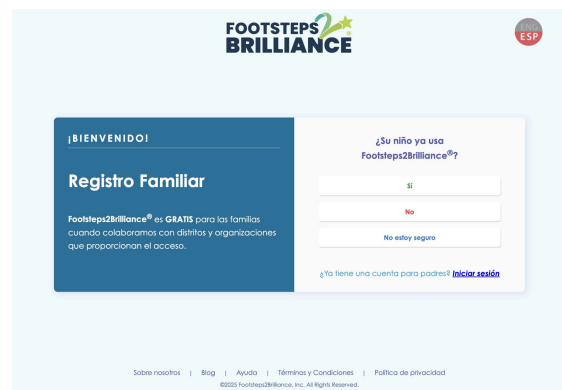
FOOTSTEPS2 BRILLIANCE

ENG
ESP

¡BIENVENIDO!

Registro Familiar

Footsteps2Brilliance® es GRATIS para las familias cuando colaboramos con distritos y organizaciones que proporcionan el acceso.

¿Su niño ya usa Footsteps2Brilliance®?

Sí

No

No estoy seguro

¿Ya tiene una cuenta para padres? Iniciar sesión

Sobre nosotros | Blog | Ayuda | Términos y Condiciones | Política de privacidad

©2025 Footsteps2Brilliance, Inc. All Rights Reserved.